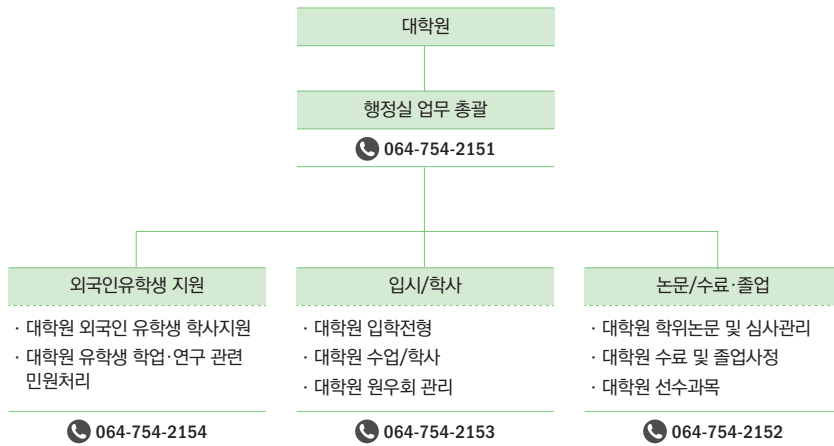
대학원

행정실 업무 총괄

064-754-2151

외국인유학생 지원

· 대학원 외국인 유학생 학사지원
· 대학원 유학생 학업·연구 관련 민원처리

064-754-2154

입시/학사

· 대학원 입학전형
· 대학원 수업/학사
· 대학원 원우회 관리

064-754-2153

논문/수료·졸업

· 대학원 학위논문 및 심사관리
· 대학원 수료 및 졸업사정
· 대학원 선수과목

064-754-2152